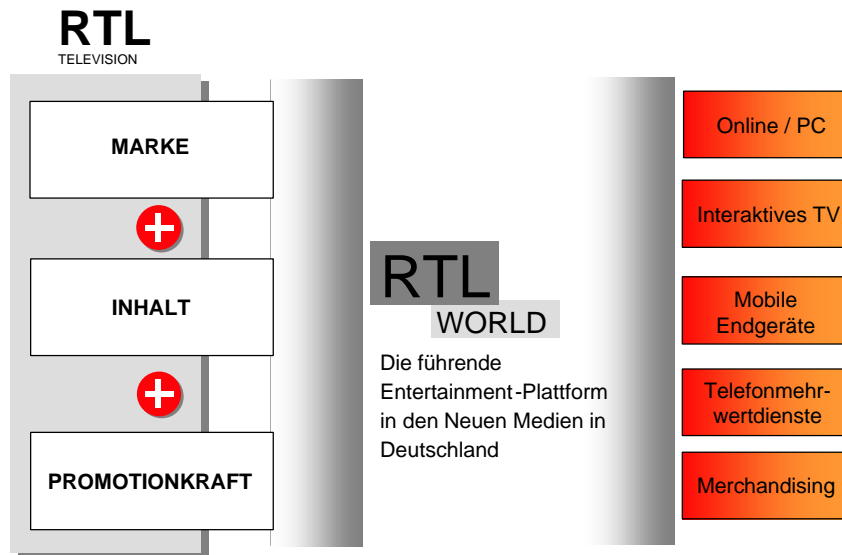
RTL
TELEVISION

MARKE

INHALT

PROMOTIONKRAFT

RTL
WORLD

Die führende Entertainment-Plattform in den Neuen Medien in Deutschland

Online / PC

Interaktives TV

Mobile Endgeräte

Telefonmehrwertdienste

Merchandising